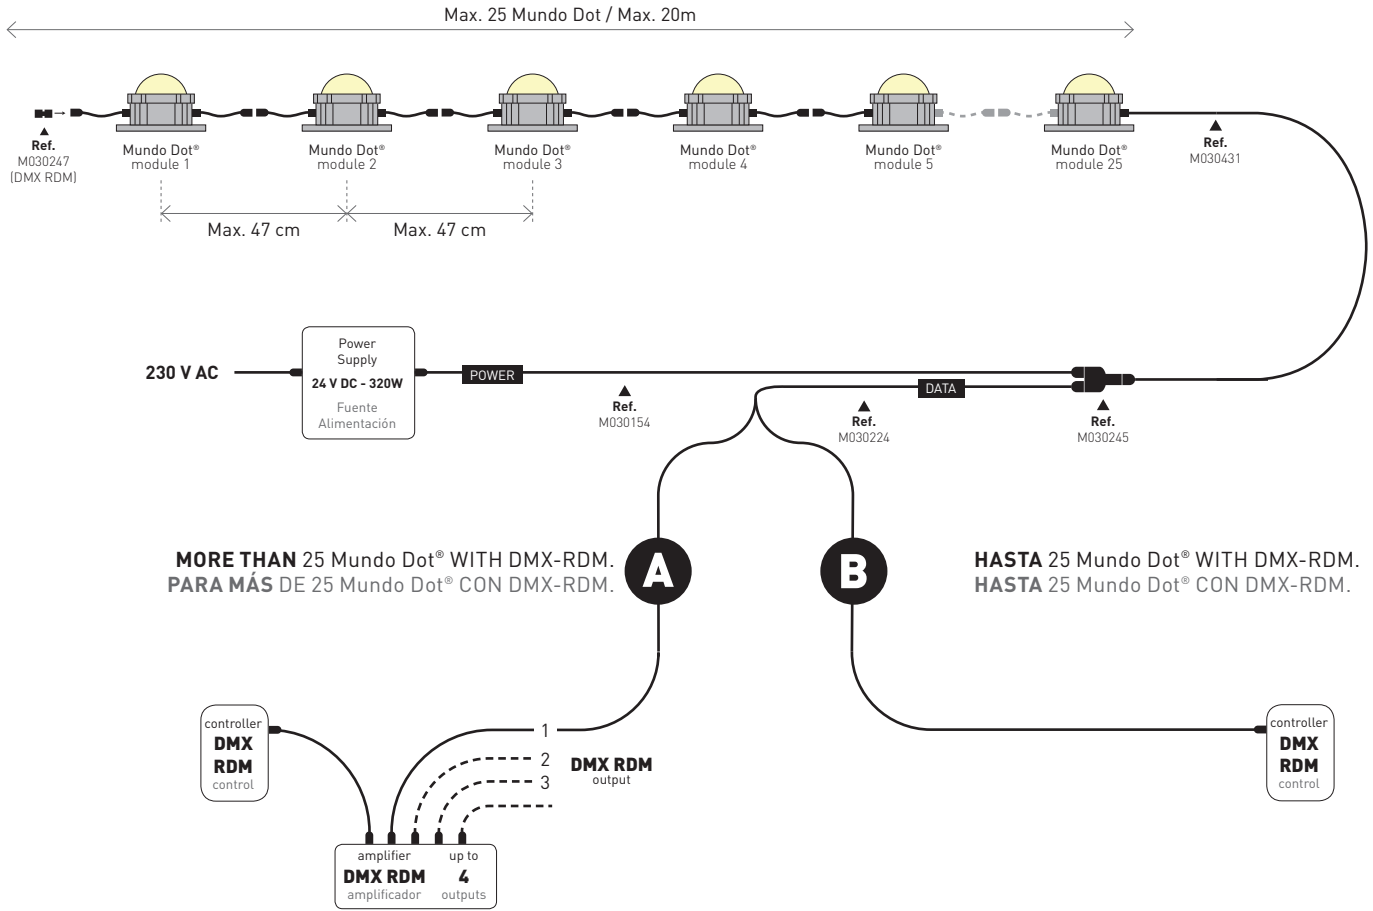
Max. 25 Mundo Dot / Max. 20m

Ref.
M030247
(DMX RDM)

Mundo Dot®
module 1

Mundo Dot®
module 2

Mundo Dot®
module 3

Mundo Dot®
module 4

Mundo Dot®
module 5

Mundo Dot®
module 25

Ref.
M030431

Max. 47 cm

Max. 47 cm

230 V AC

Power
Supply
24 V DC - 320W
Fuente
Alimentación

POWER

Ref.
M030154

DATA

Ref.
M030224

Ref.
M030245

MORE THAN 25 Mundo Dot® WITH DMX-RDM.
PARA MÁS DE 25 Mundo Dot® CON DMX-RDM.

A

B

HASTA 25 Mundo Dot® WITH DMX-RDM.
HASTA 25 Mundo Dot® CON DMX-RDM.

controller
DMX
RDM
control

1
2
3

DMX RDM
output

amplifier
DMX RDM
amplificador

up to
4
outputs

controller
DMX
RDM
control